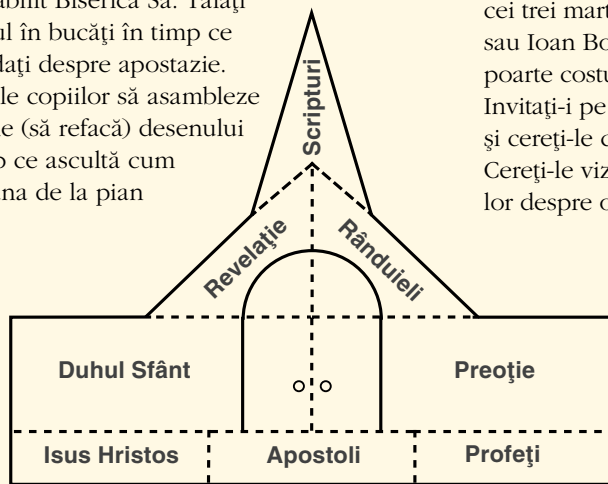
abilit Biserica Sa. Tăiaţi
ul în bucăţi în timp ce
daţi despre apostazie.
le copiilor să asambleze
e (să refacă) desenului
o ce ascultă cum
na de la pian

cei trei mart
sau Ioan Bo
poarte costu
Invitaţi-i pe
şi cereţi-le c
Cereţi-le viz
lor despre c

Scripturi

Revelaţie

Rânduieli

Duhul Sfânt

Preoţie

Isus Hristos

Apostoli

Profeţi